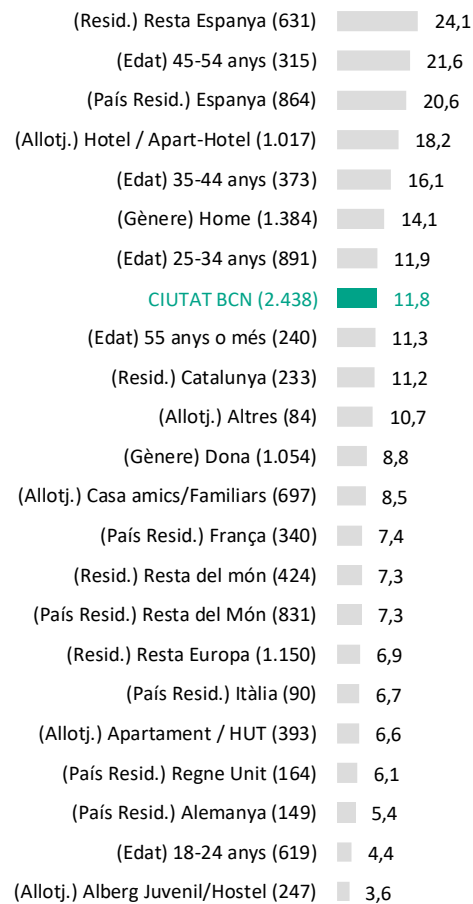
| | |
|---|---|
| (Resid.) Resta Espanya (631) | 24,1 |
| (Edat) 45-54 anys (315) | 21,6 |
| (País Resid.) Espanya (864) | 20,6 |
| (Allotj.) Hotel / Apart-Hotel (1.017) | 18,2 |
| (Edat) 35-44 anys (373) | 16,1 |
| (Gènere) Home (1.384) | 14,1 |
| (Edat) 25-34 anys (891) | 11,9 |
| CIUTAT BCN (2.438) | 11,8 |
| (Edat) 55 anys o més (240) | 11,3 |
| (Resid.) Catalunya (233) | 11,2 |
| (Allotj.) Altres (84) | 10,7 |
| (Gènere) Dona (1.054) | 8,8 |
| (Allotj.) Casa amics/Familiars (697) | 8,5 |
| (País Resid.) França (340) | 7,4 |
| (Resid.) Resta del món (424) | 7,3 |
| (País Resid.) Resta del Món (831) | 7,3 |
| (Resid.) Resta Europa (1.150) | 6,9 |
| (País Resid.) Itàlia (90) | 6,7 |
| (Allotj.) Apartament / HUT (393) | 6,6 |
| (País Resid.) Regne Unit (164) | 6,1 |
| (País Resid.) Alemanya (149) | 5,4 |
| (Edat) 18-24 anys (619) | 4,4 |
| (Allotj.) Alberg Juvenil/Hostel (247) | 3,6 |